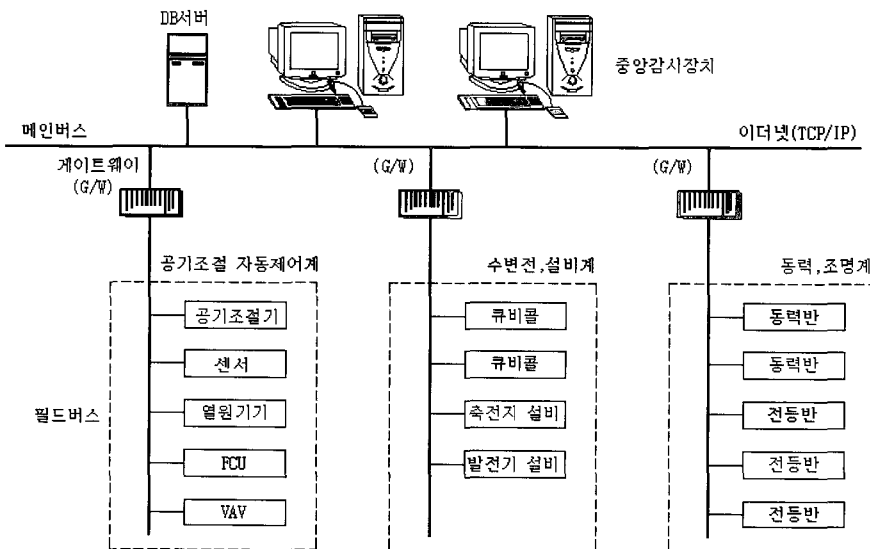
DB서버

중앙감시장치

메인버스

이더넷(TCP/IP)

게이트웨이 (G/W)

(G/W)

(G/W)

공기조절 자동제어계

공기조절기

센서

열원기기

FCU

VAV

필드버스

수변전,설비계

큐비클

큐비클

축전지 설비

발전기 설비

동력,조명계

동력반

동력반

전등반

전등반

전등반